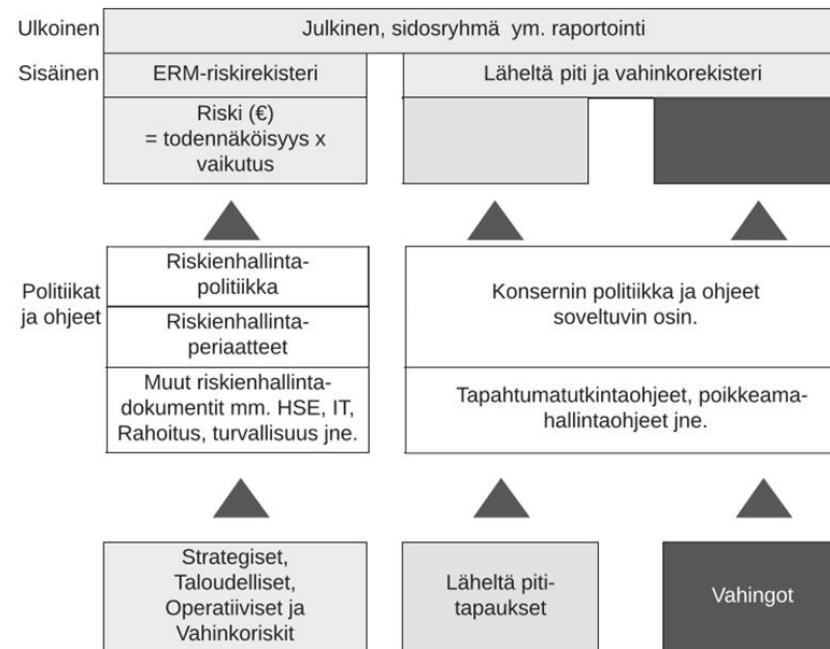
Ulkoinen

Julkinen, sidosryhmä ym. raportointi

Sisäinen

ERM-riskirekisteri

Läheltä piti ja vahinkorekisteri

Riski (€) = todennäköisyys x vaikutus

Politiikat ja ohjeet

Riskienhallintapolitiikka

Riskienhallintaperiaatteet

Muut riskienhallintadokumentit mm. HSE, IT, Rahoitus, turvallisuus jne.

Konsernin politiikka ja ohjeet soveltuvin osin.

Tapahtumatutkintaohjeet, poikkeamahallintaohjeet jne.

Strategiset, Taloudelliset, Operatiiviset ja Vahinkoriskit

Läheltä pititapaukset

Vahingot